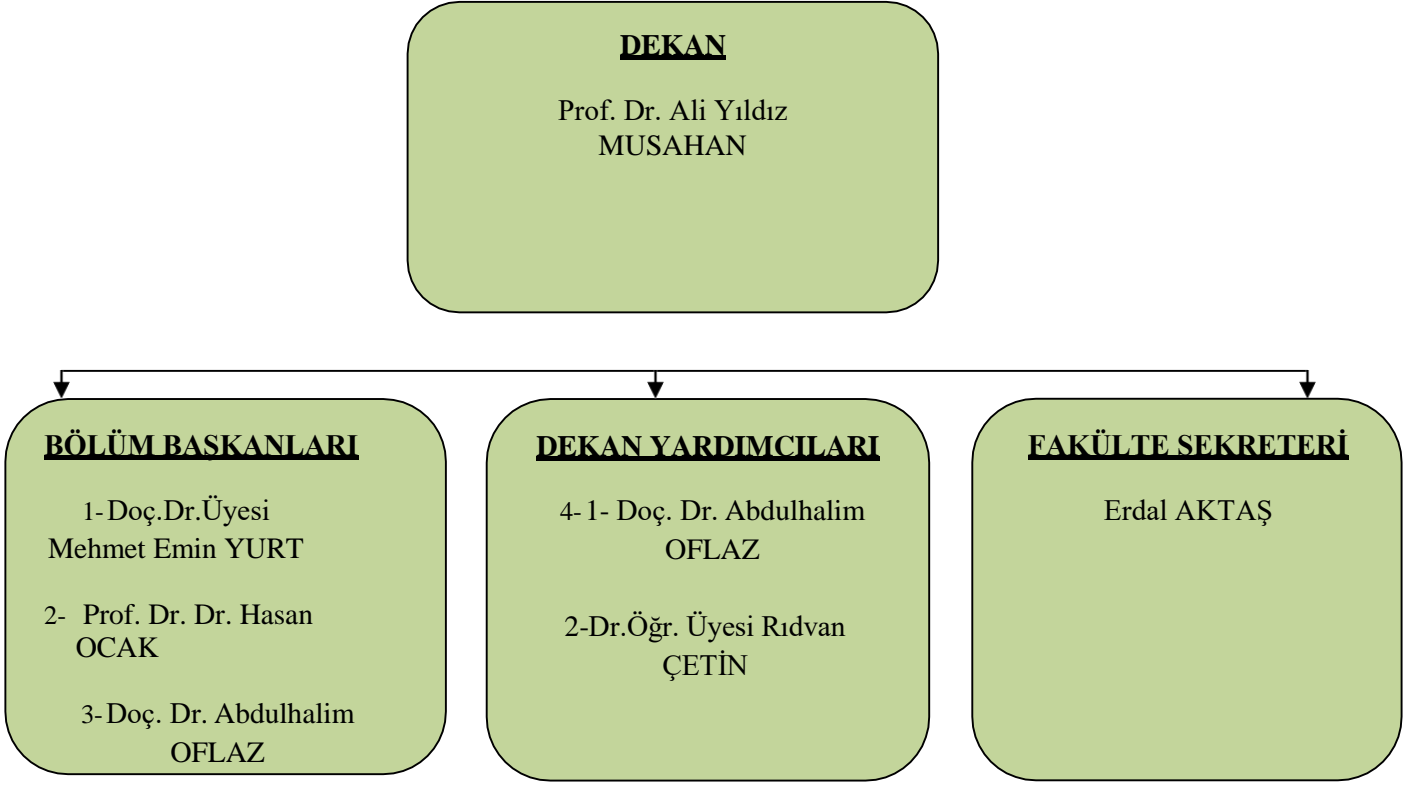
DEKAN

Prof. Dr. Ali Yıldız MUSAHAN

BÖLÜM BAŞKANLARI

1-Doç.Dr.Üyesi Mehmet Emin YURT

2- Prof. Dr. Dr. Hasan OCAK

3-Doç. Dr. Abdulhalim OFLAZ

DEKAN YARDIMCILARI

4-1- Doç. Dr. Abdulhalim OFLAZ

2-Dr.Öğr. Üyesi Rıdvan ÇETİN

FAKÜLTE SEKRETERİ

Erdal AKTAŞ